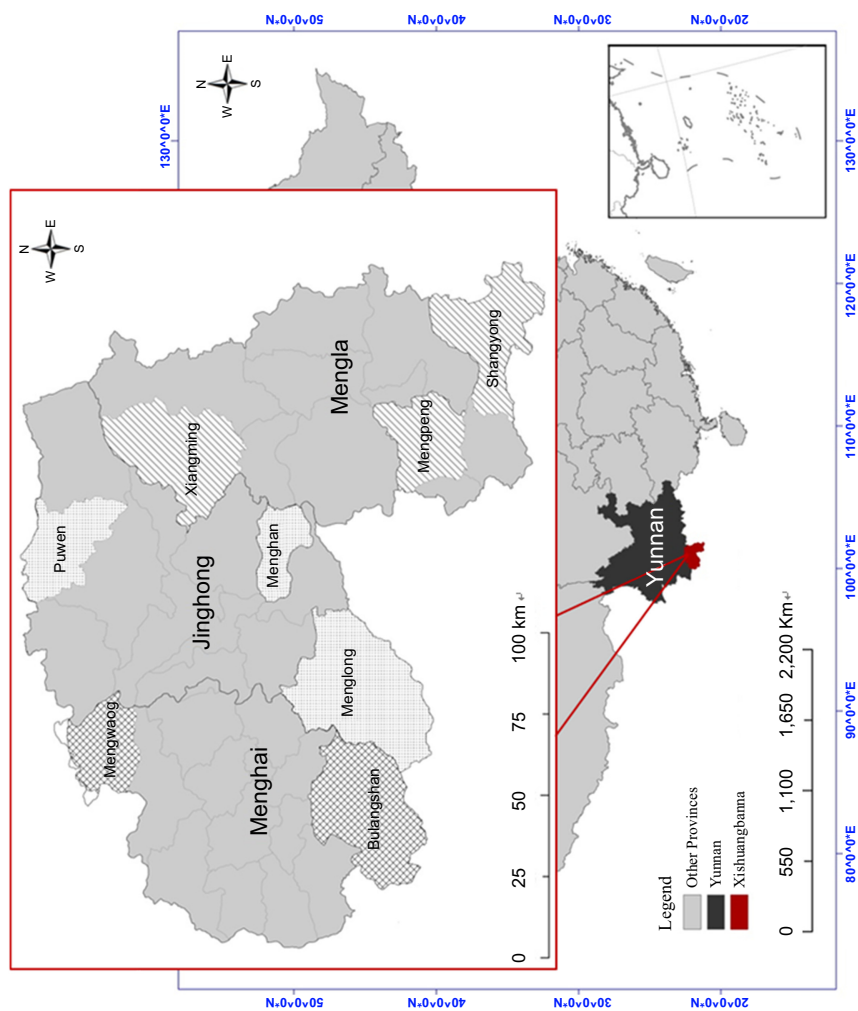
50°0'0"N
40°0'0"N
30°0'0"N
20°0'0"N

130°0'0"E
120°0'0"E
110°0'0"E
100°0'0"E
90°0'0"E
80°0'0"E

N
E
W
S

N
E
W
S

Shangyong
Mengla
Mengpeng
Xiangming
Puwen
Menghan
Jinghong
Menglong
Mengwaog
Menghai
Bulangshan

Yunnan

0 25 50 75 100 km

0 550 1,100 1,650 2,200 Km

Legend
Other Provinces
Yunnan
Xishuangbanna

50°0'0"N
40°0'0"N
30°0'0"N
20°0'0"N